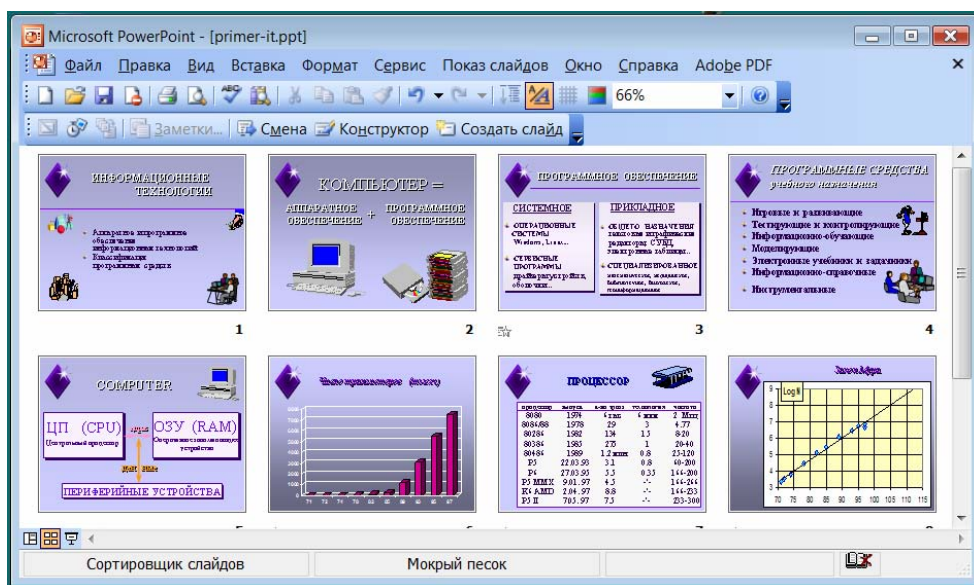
Microsoft PowerPoint - [primer-it.ppt]

Файл Правка Вид Вставка Формат Сервис Показ слайдов Окно Справка Adobe PDF

66%

Заметки... Смена Конструктор Создать слайд

ИНФОРМАЦИОННЫЕ ТЕХНОЛОГИИ

Аппаратное и программное обеспечение информационных технологий

Классификация программных средств

1

КОМПЬЮТЕР =

АППАРАТНОЕ ОБЕСПЕЧЕНИЕ + ПРОГРАММНОЕ ОБЕСПЕЧЕНИЕ

2

ПРОГРАММНОЕ ОБЕСПЕЧЕНИЕ

СИСТЕМНОЕ

ОПЕРАЦИОННЫЕ СИСТЕМЫ Windows, Linux...

СЕРВИСНЫЕ ПРОГРАММЫ драйверы, утилиты, оболочки...

ПРИКЛАДНОЕ

ОБЩЕГО НАЗНАЧЕНИЯ текстовые и графические редакторы, СУБД, электронные таблицы...

СПЕЦИАЛИЗИРОВАННОЕ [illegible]

3

ПРОГРАММНЫЕ СРЕДСТВА учебного назначения

Игровые и развивающие

Тестирующие и контролирующие

Информационно-обучающие

Моделирующие

Электронные учебники и задачники

Информационно-справочные

Инструментальные

4

COMPUTER

ЦП (CPU)

Центральный процессор

ОЗУ (RAM)

Оперативное запоминающее устройство

ПЕРИФЕРИЙНЫЕ УСТРОЙСТВА

5

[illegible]

6

ПРОЦЕССОР

| процессор | выпуск | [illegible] | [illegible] | частота |
|---|---|---|---|---|
| 8080 | 1974 | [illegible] | 6 | 2 |
| 8086/88 | 1978 | 29 | 3 | 4.77 |
| 80286 | 1982 | 134 | 1.5 | 8-20 |
| 80386 | 1985 | 275 | 1 | 20-40 |
| 80486 | 1989 | 1.2 | 0.8 | 25-120 |
| P5 | 22.03.93 | 3.1 | 0.8 | 60-200 |
| P6 | 27.03.95 | 5.5 | 0.35 | 144-200 |
| P5 MMX | 9.01.97 | 4.5 | -- | 144-266 |
| K6 AMD | 2.04.97 | 8.8 | -- | 144-233 |
| P II | 7.05.97 | 7.5 | -- | 233-300 |

7

Закон Мура

Log

8

Сортировщик слайдов

Мокрый песок